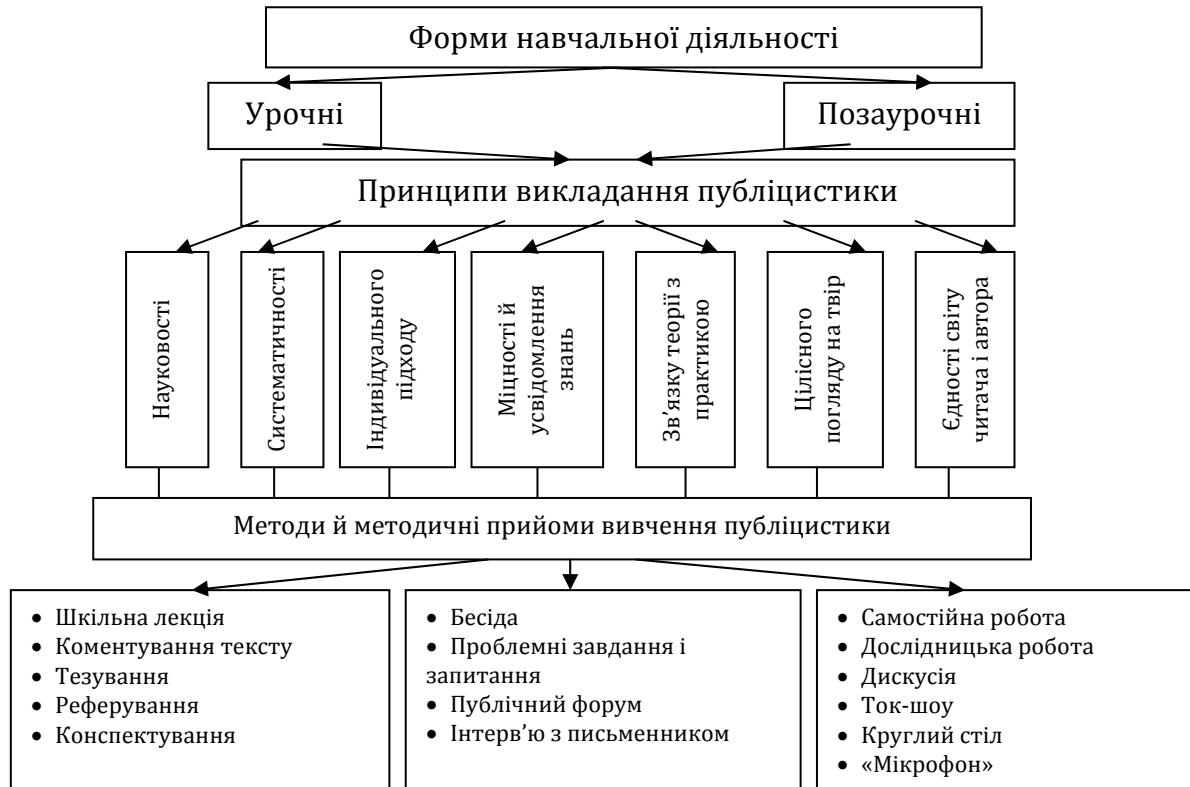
Форми навчальної діяльності

Урочні

Позаурочні

Принципи викладання публіцистики

Науковості

Систематичності

Індивідуального підходу

Міцності й усвідомлення знань

Зв'язку теорії з практикою

Цілісного погляду на твір

Єдності світу читача і автора

Методи й методичні прийоми вивчення публіцистики

• Шкільна лекція
• Коментування тексту
• Тезування
• Реферування
• Конспектування

• Бесіда
• Проблемні завдання і запитання
• Публічний форум
• Інтерв'ю з письменником

• Самостійна робота
• Дослідницька робота
• Дискусія
• Ток-шоу
• Круглий стіл
• «Мікрофон»